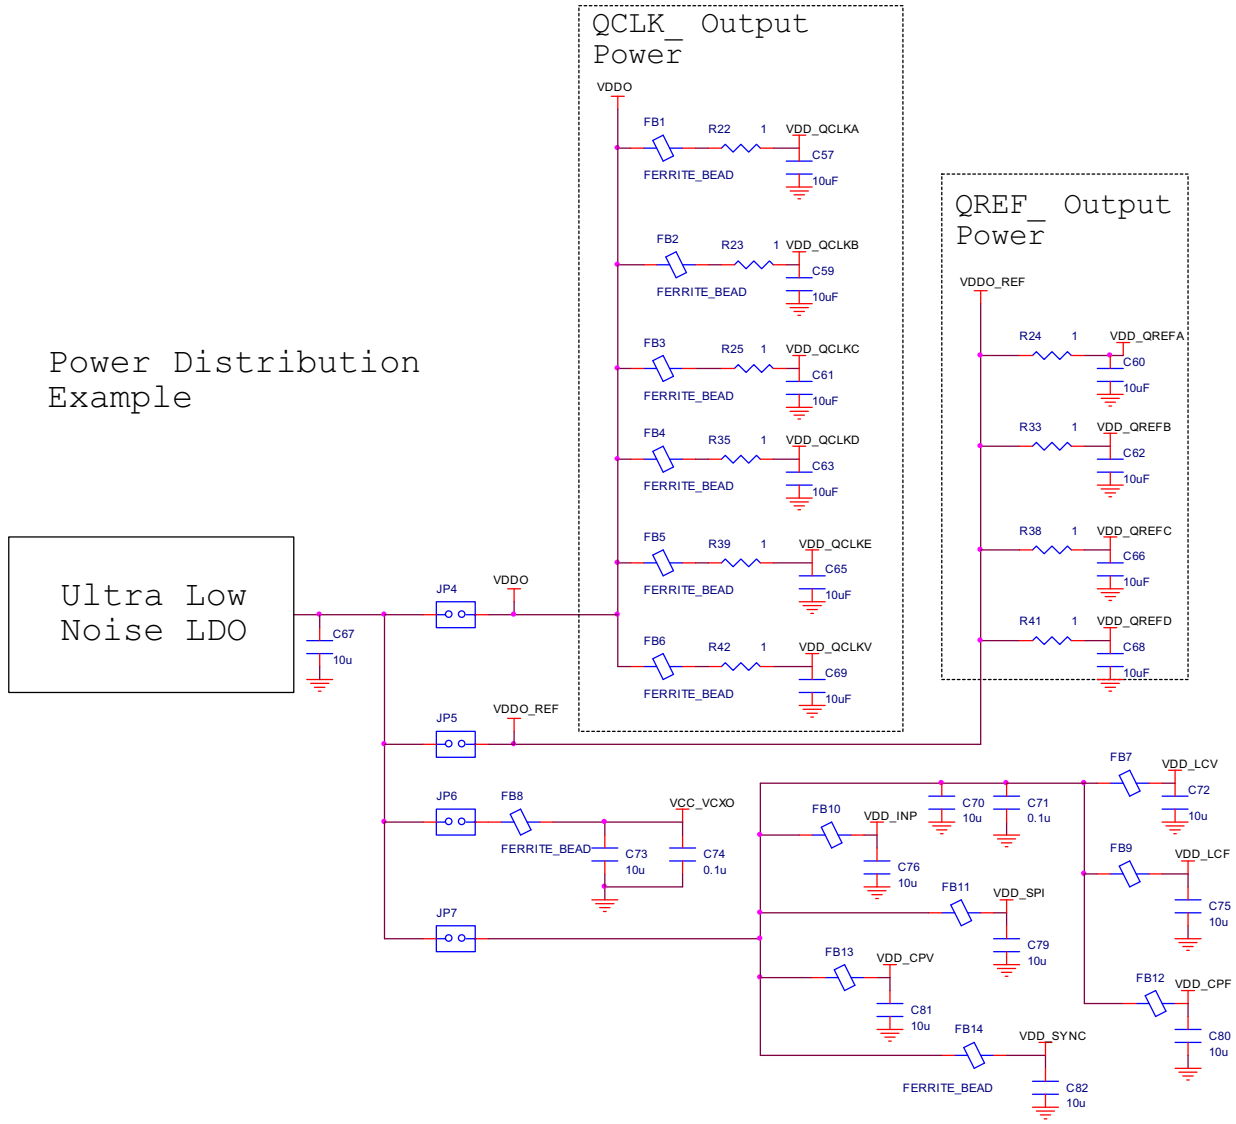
QCLK_ Output Power

VDDO

FB1
R22 1 VDD_QCLKA
C57
10uF
FERRITE_BEAD

FB2
R23 1 VDD_QCLKB
C59
10uF
FERRITE_BEAD

FB3
R25 1 VDD_QCLKC
C61
10uF
FERRITE_BEAD

FB4
R35 1 VDD_QCLKD
C63
10uF
FERRITE_BEAD

FB5
R39 1 VDD_QCLKE
C65
10uF
FERRITE_BEAD

FB6
R42 1 VDD_QCLKV
C69
10uF
FERRITE_BEAD

QREF_ Output Power

VDDO_REF

R24 1 VDD_QREFA
C60
10uF

R33 1 VDD_QREFB
C62
10uF

R38 1 VDD_QREFC
C66
10uF

R41 1 VDD_QREFD
C68
10uF

Power Distribution Example

Ultra Low Noise LDO

C67
10u

JP4
VDDO

JP5
VDDO_REF

JP6
FB8
VCC_VCXO
FERRITE_BEAD
C73
10u
C74
0.1u

JP7

FB7
VDD_LCV
C72
10u

C70
10u
C71
0.1u

FB10
VDD_INP
C76
10u

FB9
VDD_LCF
C75
10u

FB11
VDD_SPI
C79
10u

FB13
VDD_CPV
C81
10u

FB12
VDD_CPF
C80
10u

FB14
VDD_SYNC
FERRITE_BEAD
C82
10u